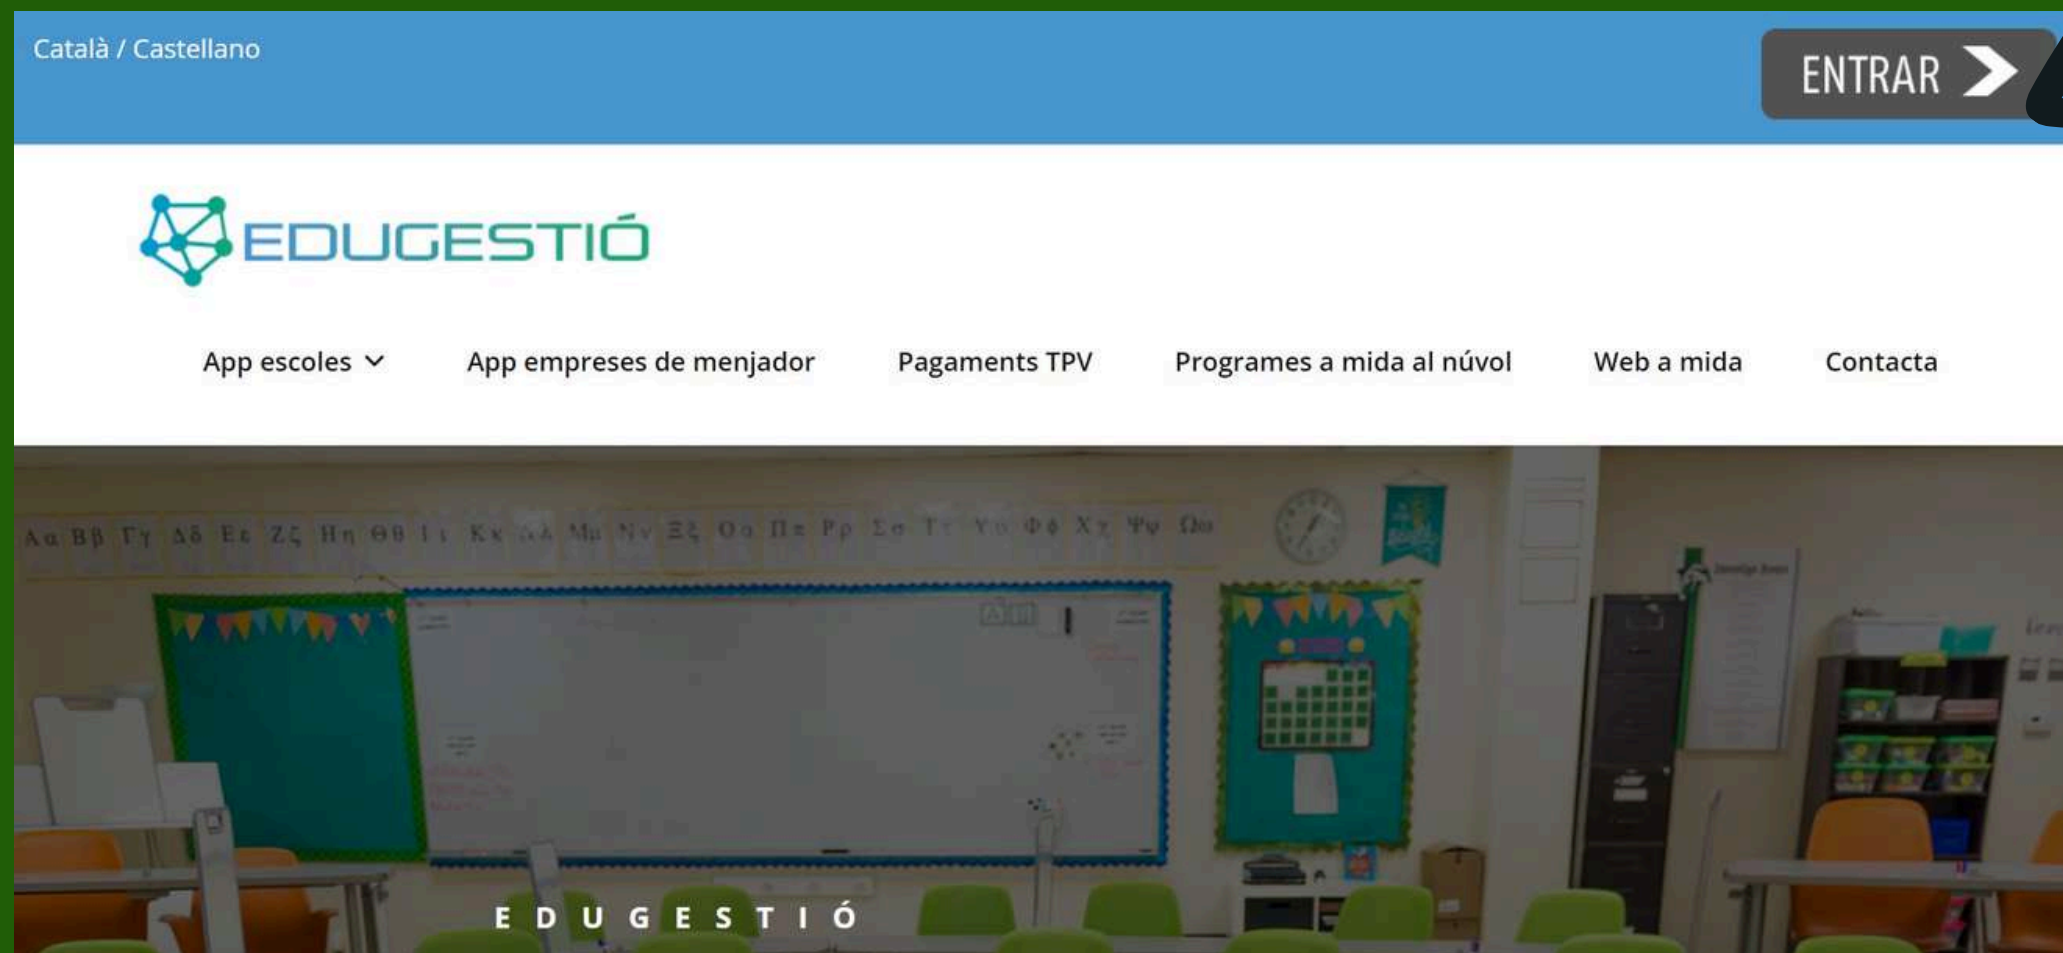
Català / Castellano

ENTRAR

EDUGESTIÓ

App escoles
App empreses de menjador
Pagaments TPV
Programes a mida al núvol
Web a mida
Contacta

Αα Ββ Γγ Δδ Εε Ζζ Ηη Θθ Ιι Κκ Λλ Μμ Νν Ξξ Οο Ππ Ρρ Σσ Ττ Υυ Φφ Χχ Ψψ Ωω

EDUGESTIÓ